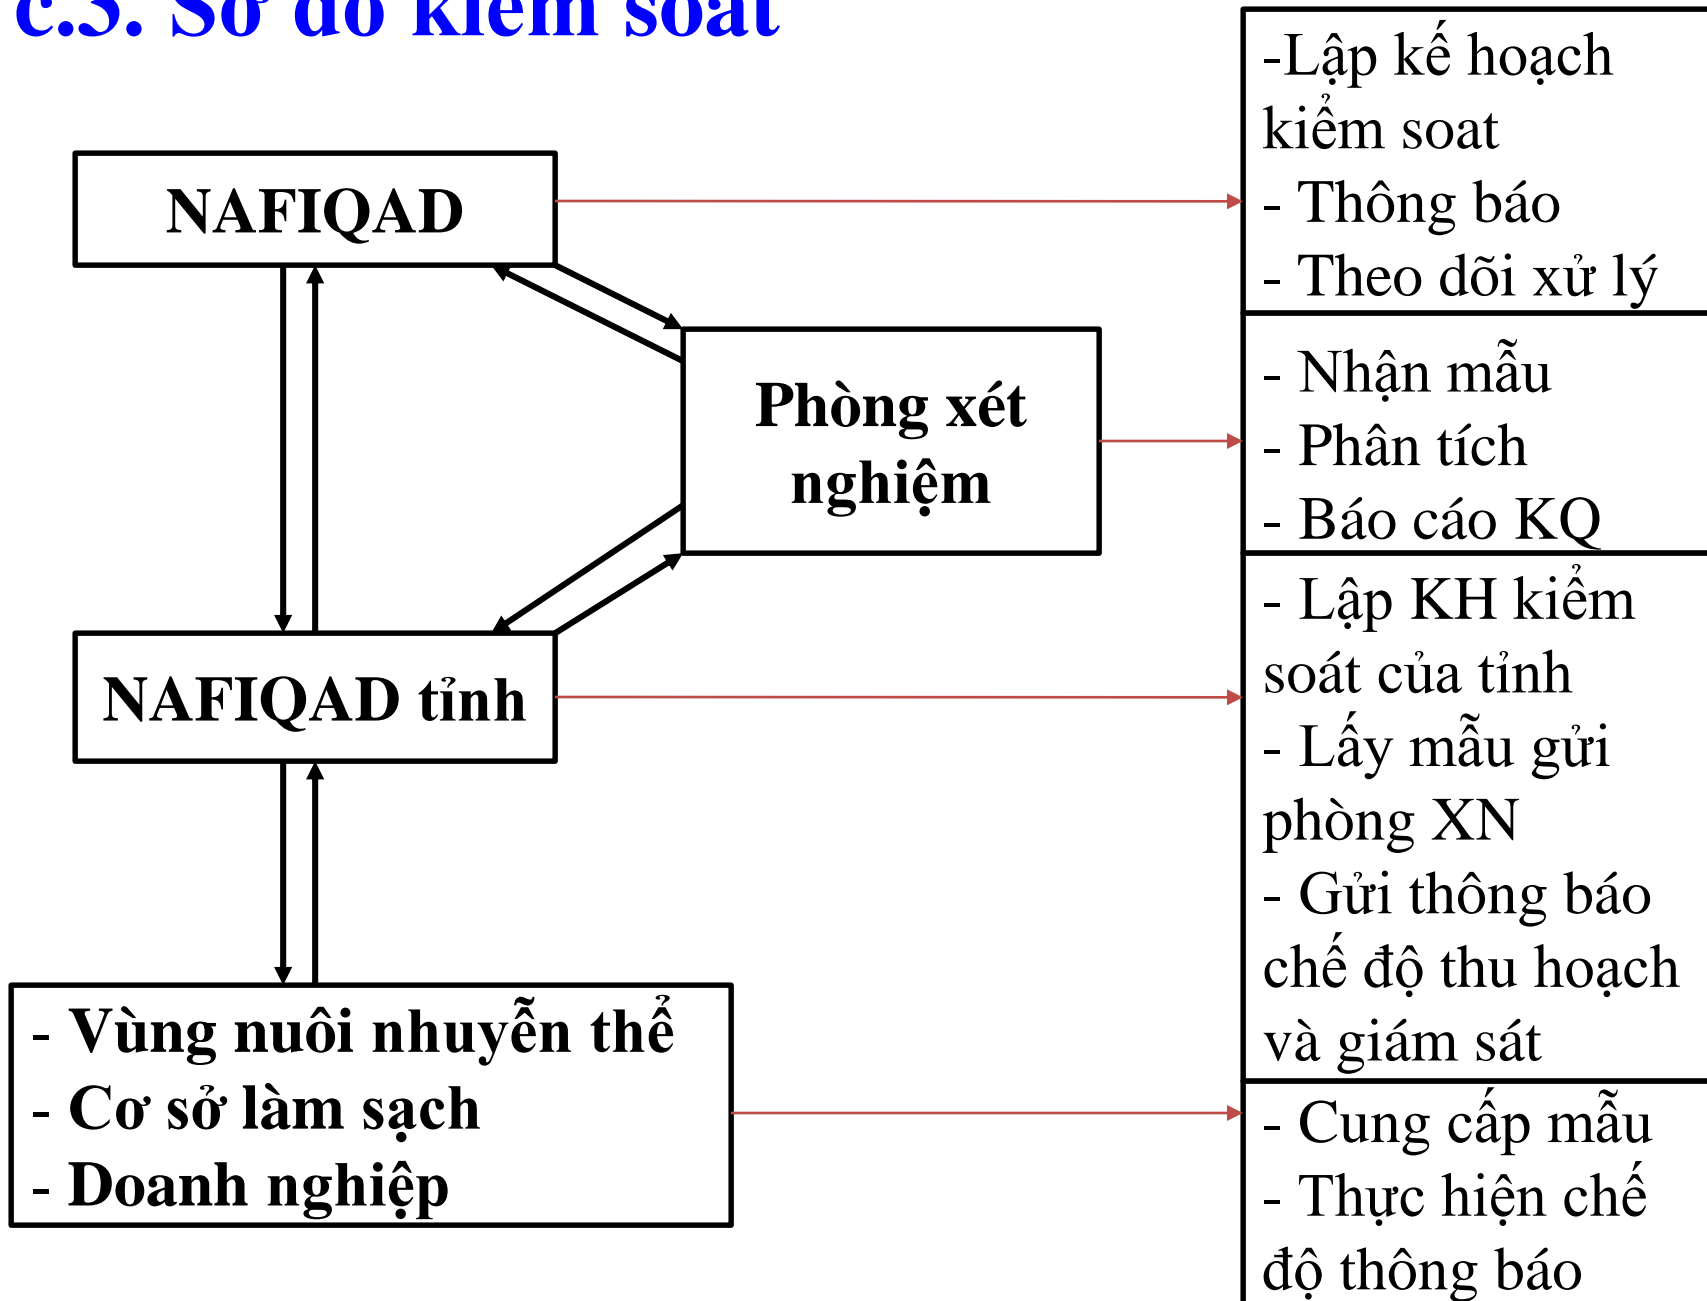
c.3. Sơ đồ kiểm soát

NAFIQAD

Phòng xét nghiệm

NAFIQAD tỉnh

- Vùng nuôi nhuyễn thể
- Cơ sở làm sạch
- Doanh nghiệp

-Lập kế hoạch kiểm soat
- Thông báo
- Theo dõi xử lý

- Nhận mẫu
- Phân tích
- Báo cáo KQ

- Lập KH kiểm soát của tỉnh
- Lấy mẫu gửi phòng XN
- Gửi thông báo chế độ thu hoạch và giám sát

- Cung cấp mẫu
- Thực hiện chế độ thông báo